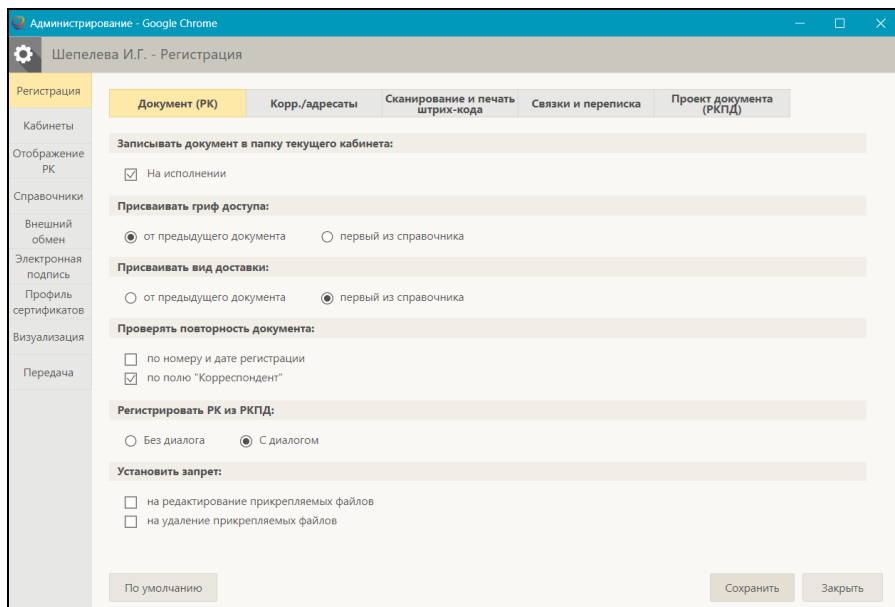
Администрирование - Google Chrome

Шепелева И.Г. - Регистрация

Регистрация
Кабинеты
Отображение РК
Справочники
Внешний обмен
Электронная подпись
Профиль сертификатов
Визуализация
Передача

Документ (РК) | Корр./адресаты | Сканирование и печать штрих-кода | Связки и переписка | Проект документа (РКПД)

Записывать документ в папку текущего кабинета:

На исполнении

Присваивать гриф доступа:

от предыдущего документа   первый из справочника

Присваивать вид доставки:

от предыдущего документа   первый из справочника

Проверять повторность документа:

по номеру и дате регистрации
по полю "Корреспондент"

Регистрировать РК из РКПД:

Без диалога   С диалогом

Установить запрет:

на редактирование прикрепляемых файлов
на удаление прикрепляемых файлов

По умолчанию

Сохранить   Закрыть